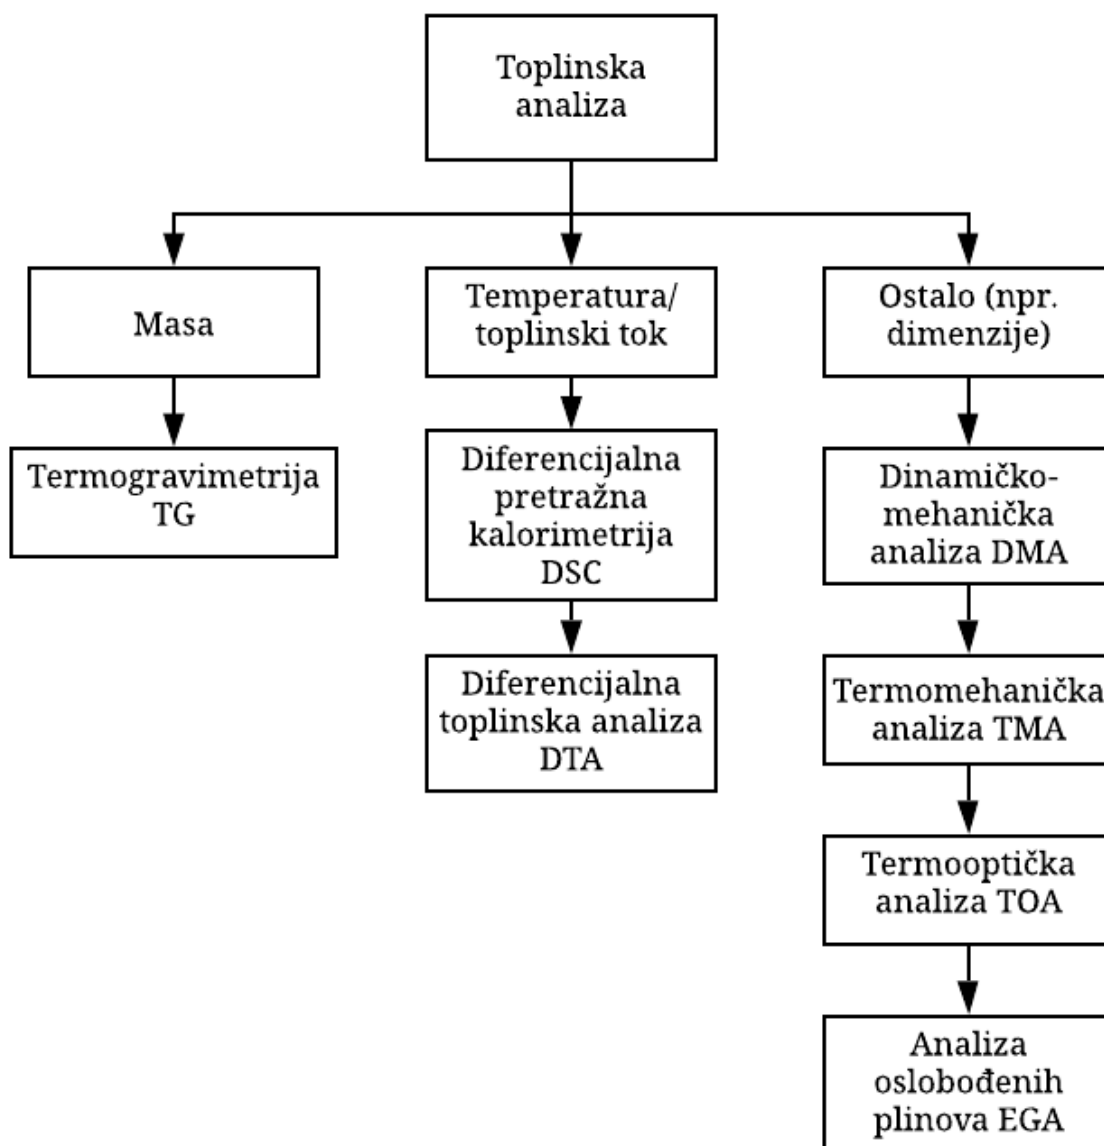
Toplinska analiza

Masa

Termogravimetrija TG

Temperatura/ toplinski tok

Diferencijalna pretražna kalorimetrija DSC

Diferencijalna toplinska analiza DTA

Ostalo (npr. dimenzije)

Dinamičko-mehanička analiza DMA

Termomehanička analiza TMA

Termooptička analiza TOA

Analiza oslobođenih plinova EGA